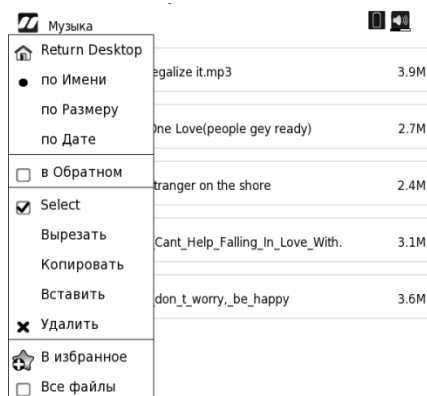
Музыка

Return Desktop
по Имени
по Размеру
по Дате
в Обратном
Select
Вырезать
Копировать
Вставить
Удалить
В избранное
Все файлы

egalize it.mp3 3.9M
One Love(people gey ready) 2.7M
tranger on the shore 2.4M
Cant_Help_Falling_In_Love_With. 3.1M
don_t_worry,_be_happy 3.6M